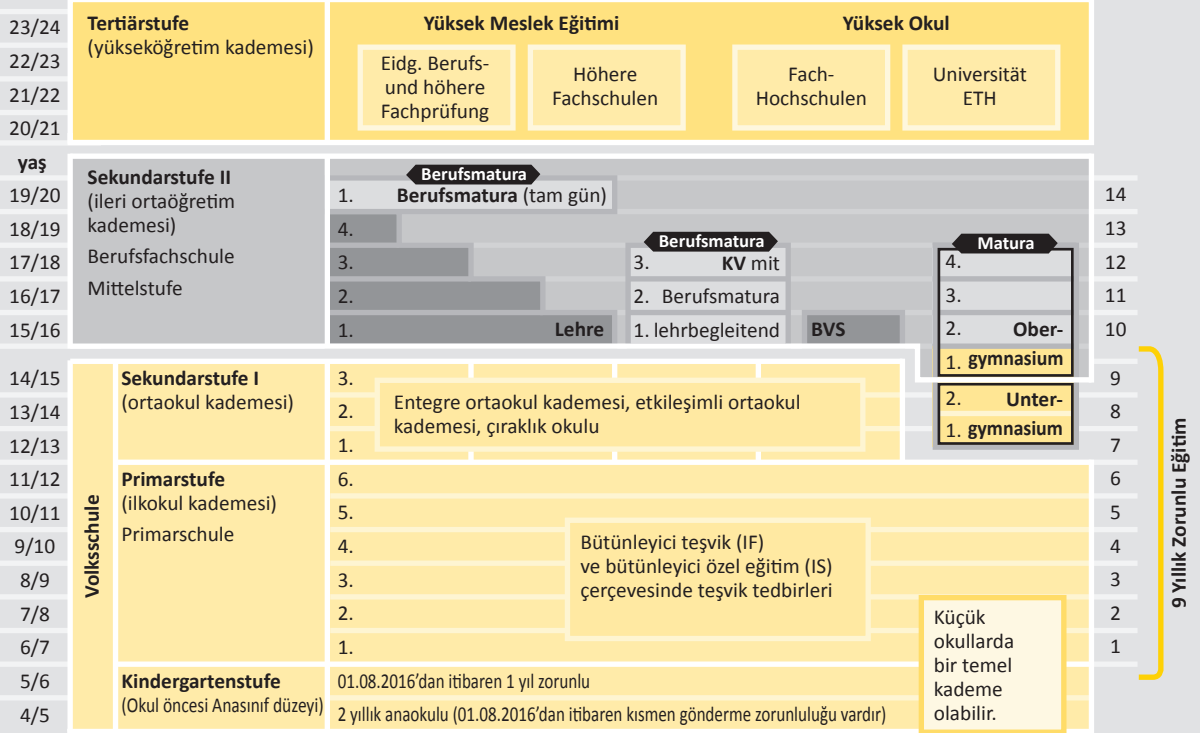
23/24
22/23
21/22
20/21

Tertiärstufe
(yükseköğretim kademesi)

Yüksek Meslek Eğitimi

Eidg. Berufs- und höhere Fachprüfung

Höhere Fachschulen

Yüksek Okul

Fach-Hochschulen

Universität ETH

yaş
19/20
18/19
17/18
16/17
15/16

Sekundarstufe II
(ileri ortaöğretim kademesi)
Berufsfachschule
Mittelstufe

Berufsmatura
1. Berufsmatura (tam gün)
4.
3.
2.
1. Lehre

Berufsmatura
3. KV mit
2. Berufsmatura
1. lehrbegleitend

BVS

Matura
4.
3.
2. Ober-
1. gymnasium

14
13
12
11
10

14/15
13/14
12/13

Sekundarstufe I
(ortaokul kademesi)

3.
2.
1.

Entegre ortaokul kademesi, etkileşimli ortaokul kademesi, çıraklık okulu

2. Unter-
1. gymnasium

9
8
7

11/12
10/11
9/10
8/9
7/8
6/7

Primarstufe
(ilkokul kademesi)
Primarschule

6.
5.
4.
3.
2.
1.

Bütünleyici teşvik (IF) ve bütünleyici özel eğitim (IS) çerçevesinde teşvik tedbirleri

Küçük okullarda bir temel kademe olabilir.

6
5
4
3
2
1

5/6
4/5

Kindergartenstufe
(Okul öncesi Anasınıf düzeyi)

01.08.2016'dan itibaren 1 yıl zorunlu
2 yıllık anaokulu (01.08.2016'dan itibaren kısmen gönderme zorunluluğu vardır)

Volksschule

9 Yıllık Zorunlu Eğitim